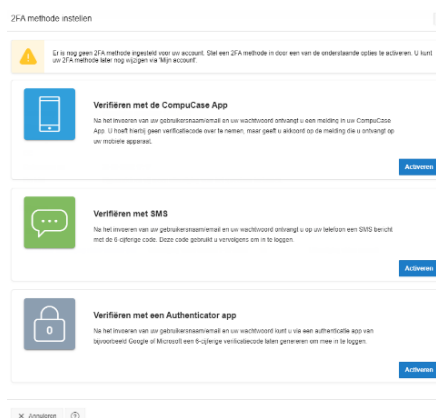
2FA methode instellen

Er is nog geen 2FA methode ingesteld voor uw account. Stel een 2FA methode in door een van de onderstaande opties te activeren. U kunt uw 2FA methode later nog wijzigen via 'Mijn account'.

Verifiëren met de CompuCase App

Na het invoeren van uw gebruikersnaam/email en uw wachtwoord ontvangt u een melding in uw CompuCase App. U hoeft hierbij geen verificatiecode over te nemen, maar geeft u akkoord op de melding die u ontvangt op uw mobiele apparaat.

Activeren

Verifiëren met SMS

Na het invoeren van uw gebruikersnaam/email en uw wachtwoord ontvangt u op uw telefoon een SMS bericht met de 6-cijferige code. Deze code gebruikt u vervolgens om in te loggen.

Activeren

0

Verifiëren met een Authenticator app

Na het invoeren van uw gebruikersnaam/email en uw wachtwoord kunt u via een authenticatie app van bijvoorbeeld Google of Microsoft een 6-cijferige verificatiecode laten genereren om mee in te loggen.

Activeren

✕ Annuleren ?